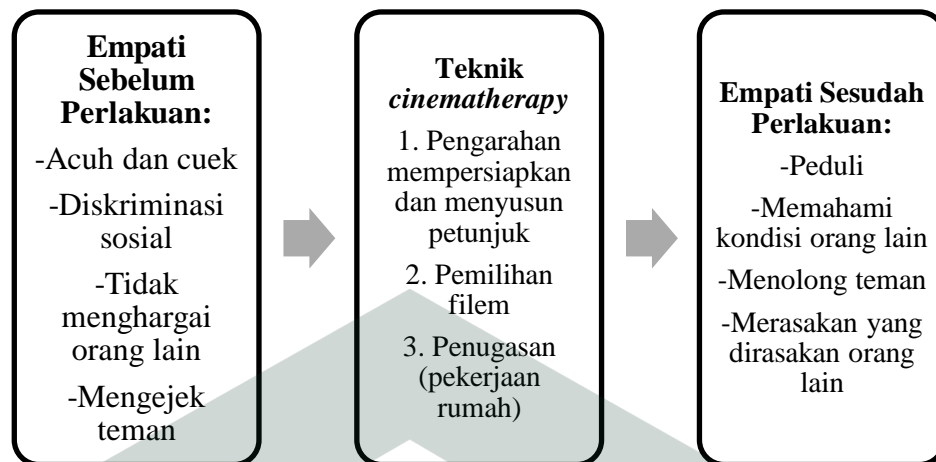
**Empati Sebelum Perlakuan:**

-Acuh dan cuek

-Diskriminasi sosial

-Tidak menghargai orang lain

-Mengejek teman

**Teknik *cinematherapy***

1. Pengarahan mempersiapkan dan menyusun petunjuk

2. Pemilihan filem

3. Penugasan (pekerjaan rumah)

**Empati Sesudah Perlakuan:**

-Peduli

-Memahami kondisi orang lain

-Menolong teman

-Merasakan yang dirasakan orang lain